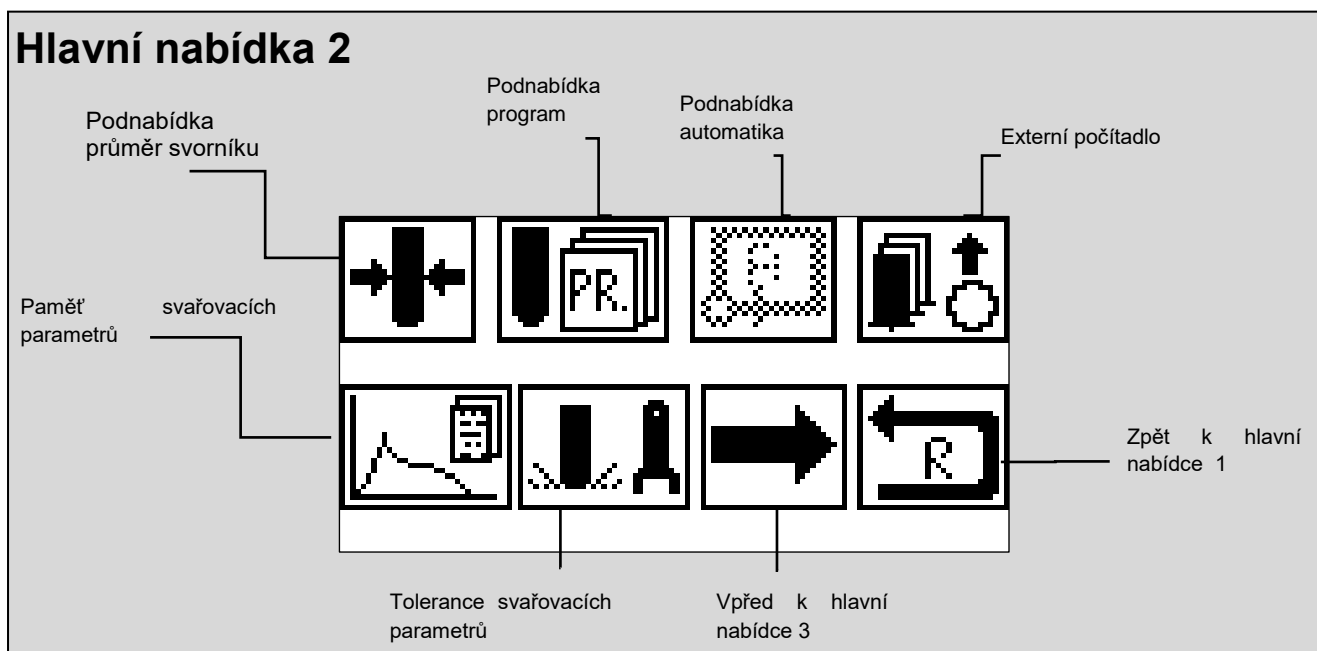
Hlavní nabídka 2

Podnabídka průměr svorníku

Podnabídka program

Podnabídka automatika

Externí počítadlo

PR.

F

Paměť svařovacích parametrů

R

Zpět k hlavní nabídce 1

Tolerance svařovacích parametrů

Vpřed k hlavní nabídce 3